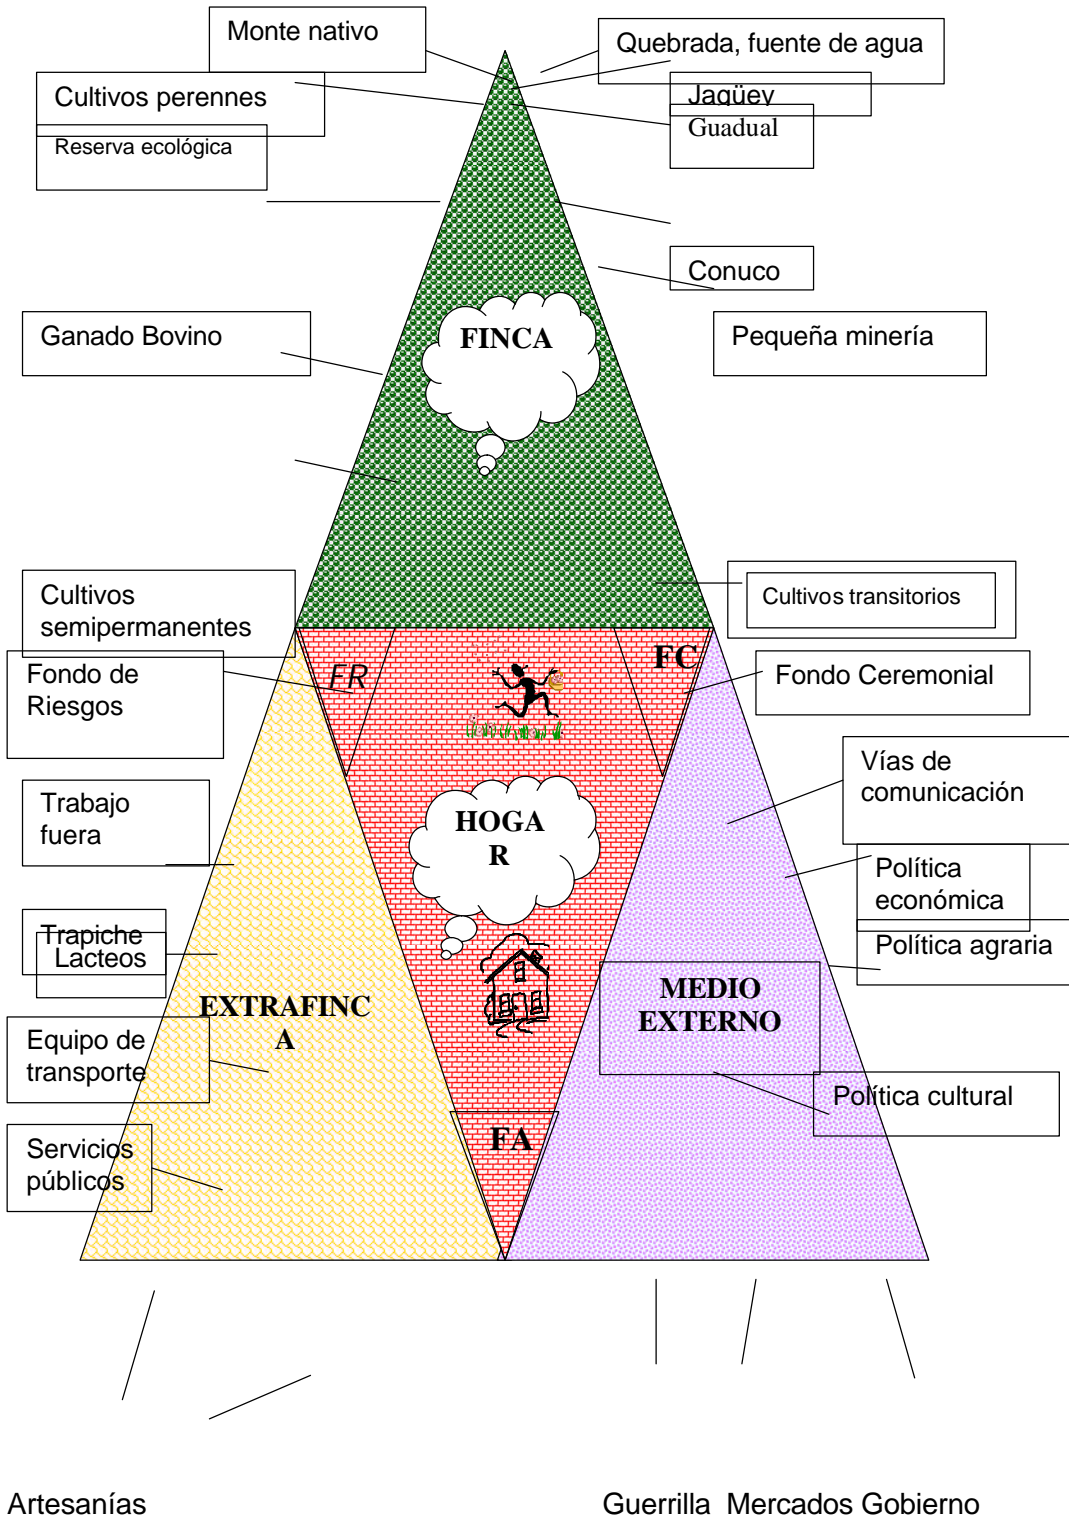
Monte nativo

Quebrada, fuente de agua

Cultivos perennes

Jagüey

Guadual

Reserva ecológica

Conuco

Ganado Bovino

FINCA

Pequeña minería

Cultivos semipermanentes

Cultivos transitorios

Fondo de Riesgos

FR

FC

Fondo Ceremonial

Trabajo fuera

HOGAR

Vías de comunicación

Política económica

Trapiche

Lacteos

Política agraria

EXTRAFINCA

MEDIO EXTERNO

Equipo de transporte

Política cultural

Servicios públicos

FA

Artesanías

Guerrilla Mercados Gobierno